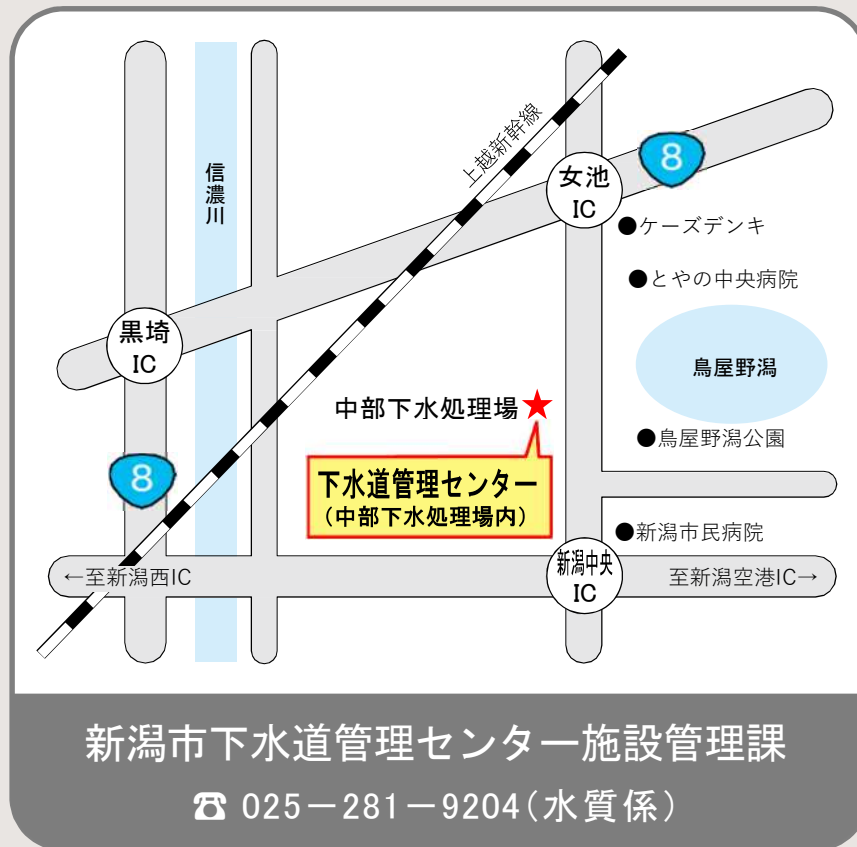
上越新幹線

信濃川

8

女池
IC

●ケーズデンキ

●とやの中央病院

黒埼
IC

鳥屋野潟

中部下水処理場

●鳥屋野潟公園

8

下水道管理センター
（中部下水処理場内）

●新潟市民病院

←至新潟西IC

新潟中央
IC

至新潟空港IC→

新潟市下水道管理センター施設管理課

☎ 025－281－9204（水質係）